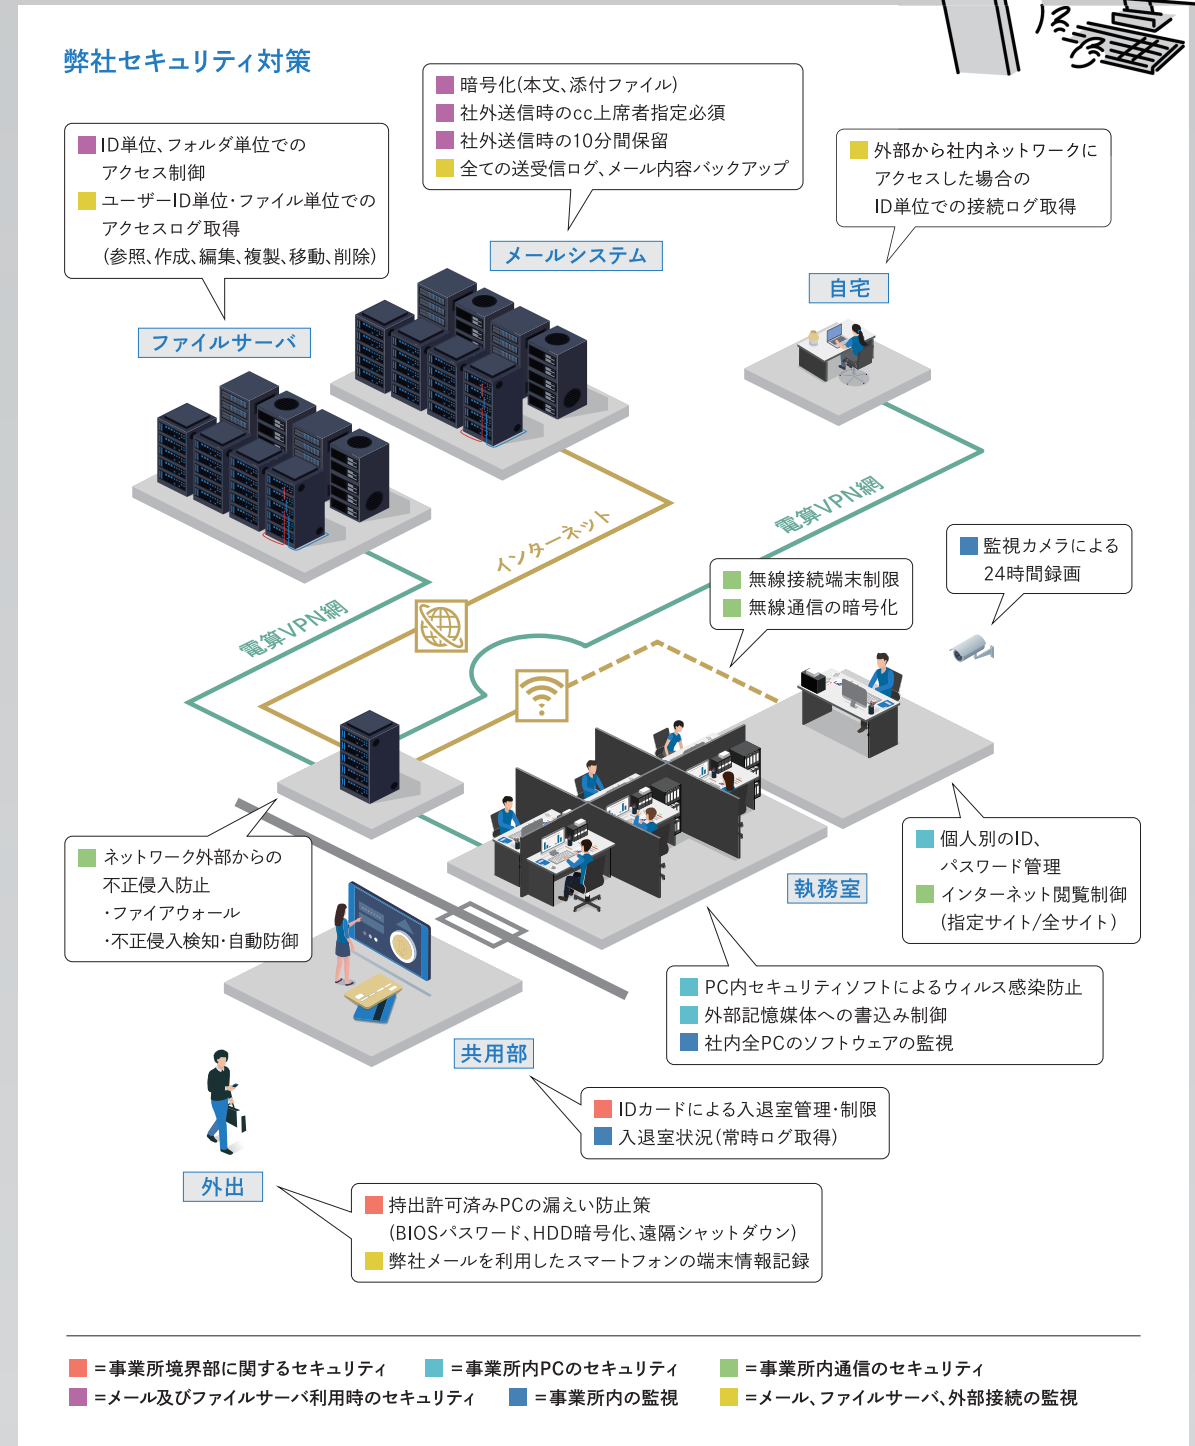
弊社セキュリティ対策

ID単位、フォルダ単位でのアクセス制御
ユーザーID単位・ファイル単位でのアクセスログ取得（参照、作成、編集、複製、移動、削除）

ファイルサーバ

暗号化(本文、添付ファイル)
社外送信時のcc上席者指定必須
社外送信時の10分間保留
全ての送受信ログ、メール内容バックアップ

メールシステム

外部から社内ネットワークにアクセスした場合のID単位での接続ログ取得

自宅

インターネット

電算VPN網

電算VPN網

無線接続端末制限
無線通信の暗号化

監視カメラによる24時間録画

ネットワーク外部からの不正侵入防止
・ファイアウォール
・不正侵入検知・自動防御

個人別のID、パスワード管理
インターネット閲覧制御(指定サイト/全サイト)

執務室

PC内セキュリティソフトによるウィルス感染防止
外部記憶媒体への書込み制御
社内全PCのソフトウェアの監視

共用部

IDカードによる入退室管理・制限
入退室状況(常時ログ取得)

外出

持出許可済みPCの漏えい防止策(BIOSパスワード、HDD暗号化、遠隔シャットダウン)
弊社メールを利用したスマートフォンの端末情報記録

＝事業所境界部に関するセキュリティ
＝事業所内PCのセキュリティ
＝事業所内通信のセキュリティ
＝メール及びファイルサーバ利用時のセキュリティ
＝事業所内の監視
＝メール、ファイルサーバ、外部接続の監視